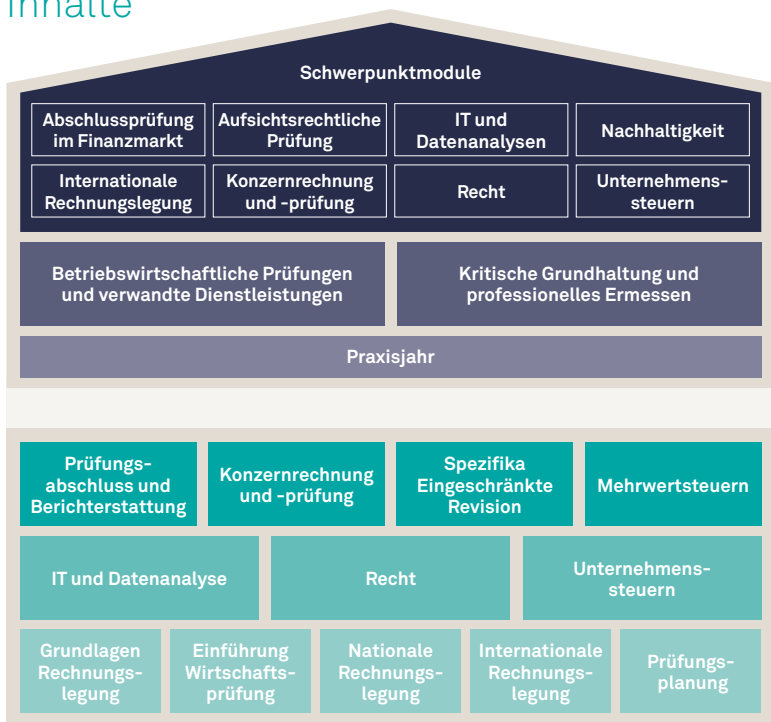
Inhalte

Schwerpunktmodule

Abschlussprüfung im Finanzmarkt

Aufsichtsrechtliche Prüfung

IT und Datenanalysen

Nachhaltigkeit

Internationale Rechnungslegung

Konzernrechnung und -prüfung

Recht

Unternehmenssteuern

Betriebswirtschaftliche Prüfungen und verwandte Dienstleistungen

Kritische Grundhaltung und professionelles Ermessen

Praxisjahr

Prüfungsabschluss und Berichterstattung

Konzernrechnung und -prüfung

Spezifika Eingeschränkte Revision

Mehrwertsteuern

IT und Datenanalyse

Recht

Unternehmenssteuern

Grundlagen Rechnungslegung

Einführung Wirtschaftsprüfung

Nationale Rechnungslegung

Internationale Rechnungslegung

Prüfungsplanung